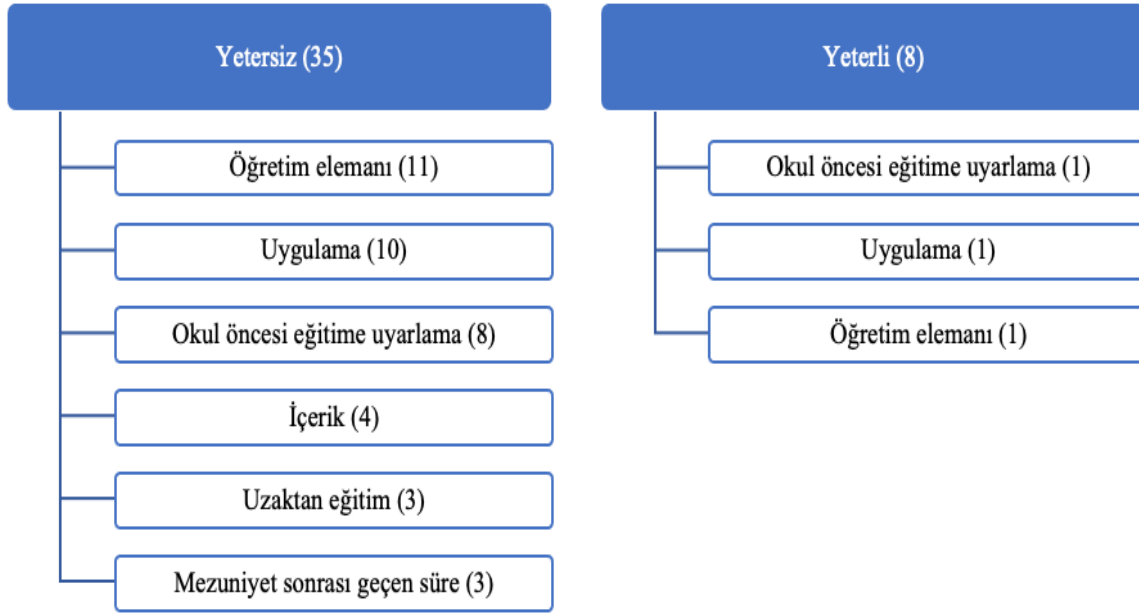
Yetersiz (35)

Öğretim elemanı (11)

Uygulama (10)

Okul öncesi eğitime uyarlama (8)

İçerik (4)

Uzaktan eğitim (3)

Mezuniyet sonrası geçen süre (3)

Yeterli (8)

Okul öncesi eğitime uyarlama (1)

Uygulama (1)

Öğretim elemanı (1)